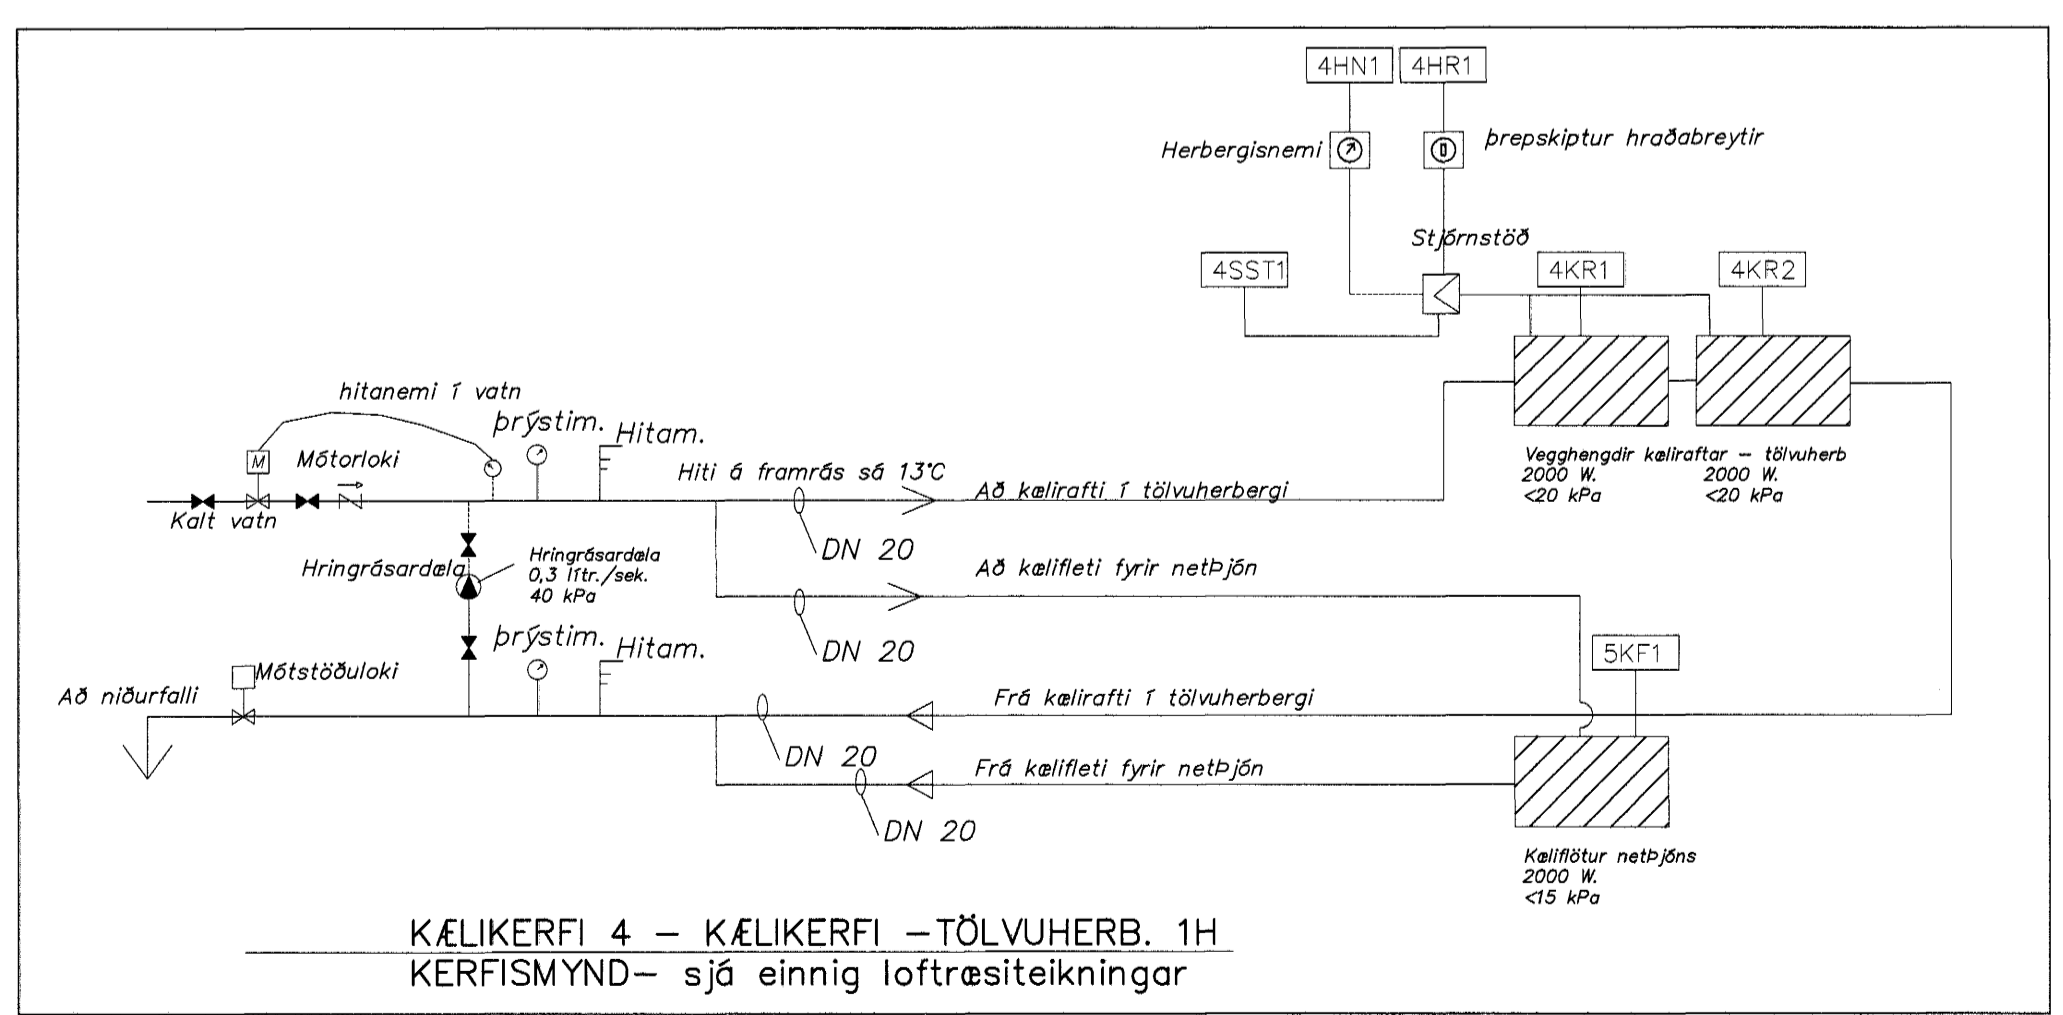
4HN1 4HR1

Herbergisnemi

þrepskiptur hraðabreytir

Stjórnstöð

4SST1

4KR1

4KR2

hitanemi í vatn

þrýstim.

Hitam.

Mótorloki

M

Hiti á framrás sá 13°C

Að kælirafti í tölvuherbergi

Vegghengdir kæliraftar – tölvuherb
2000 W.
<20 kPa

2000 W.
<20 kPa

Kalt vatn

DN 20

Hringrásardæla

Hringrásardæla
0,3 lítr./sek.
40 kPa

Að kælifleti fyrir netþjón

DN 20

þrýstim.

Hitam.

5KF1

Mótstöðuloki

Að niðurfalli

Frá kælirafti í tölvuherbergi

DN 20

Frá kælifleti fyrir netþjón

DN 20

Kæliflötur netþjóns
2000 W.
<15 kPa

KÆLIKERFI 4 – KÆLIKERFI –TÖLVUHERB. 1H
KERFISMYND– sjá einnig loftræsiteikningar